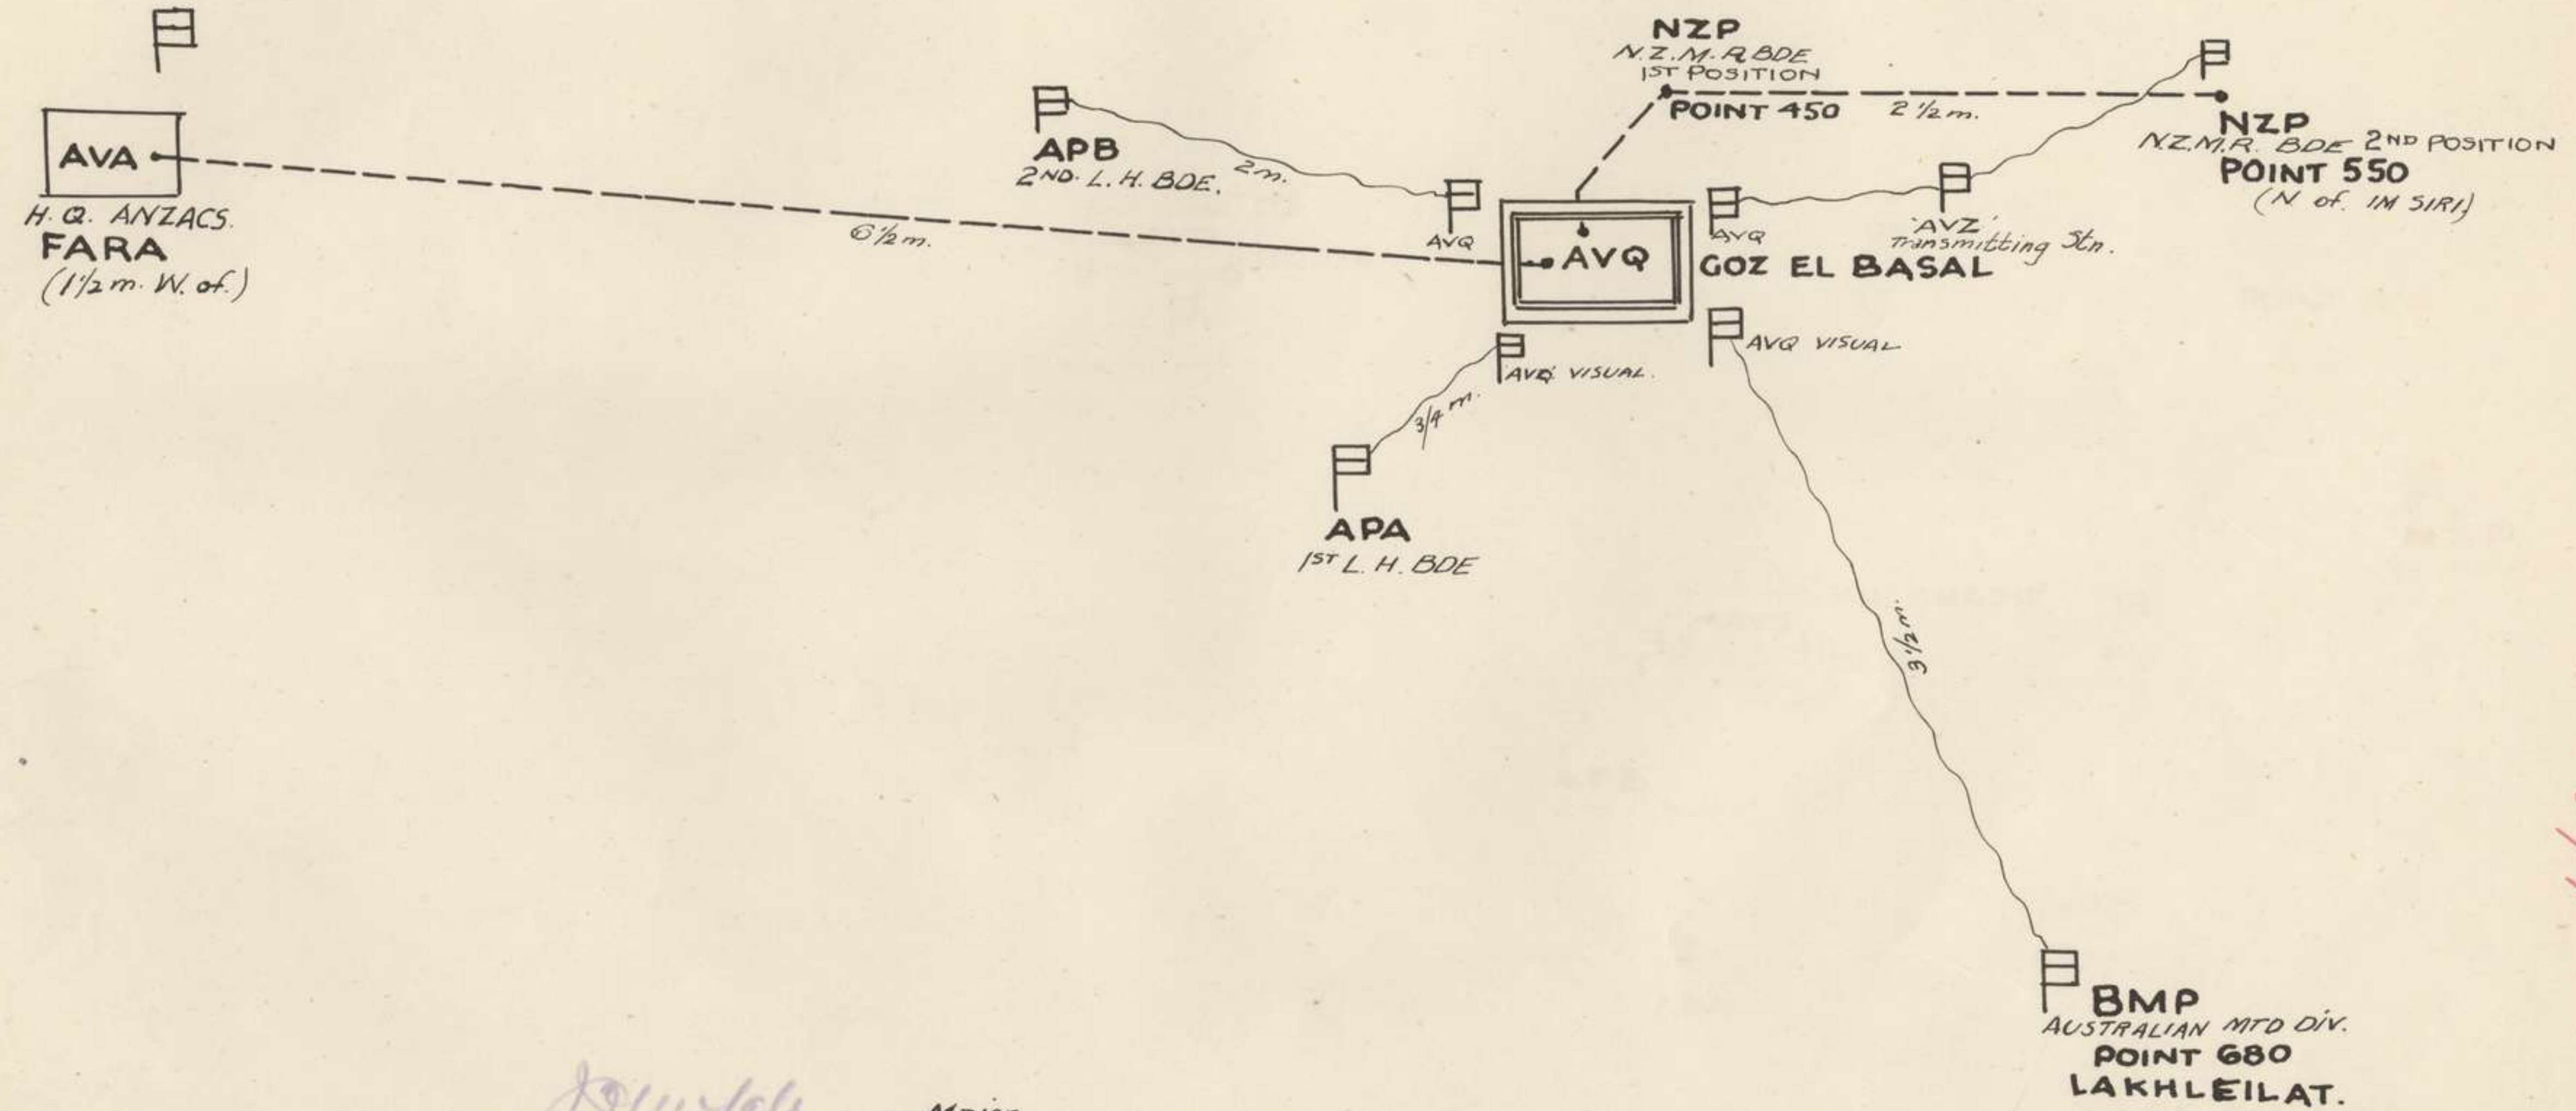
AVA

H.Q. ANZACS.
FARA
($1\frac{1}{2}$m. W. of.)

$6\frac{1}{2}$m.

APB
2ND. L. H. BDE.

2m.

NZP
N.Z.M.R BDE
1ST POSITION
POINT 450

$2\frac{1}{2}$m.

NZP
N.Z.M.R. BDE 2ND POSITION
POINT 550
(N of. IM SIRI)

AVQ

AVQ

AVQ

GOZ EL BASAL

'AVZ'
Transmitting Stn.

AVQ VISUAL.

AVQ VISUAL

$3/4$ m.

APA
1ST L. H. BDE

$3\frac{1}{2}$m.

BMP
AUSTRALIAN MTD DIV.
POINT 680
LAKHLEILAT.

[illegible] Major